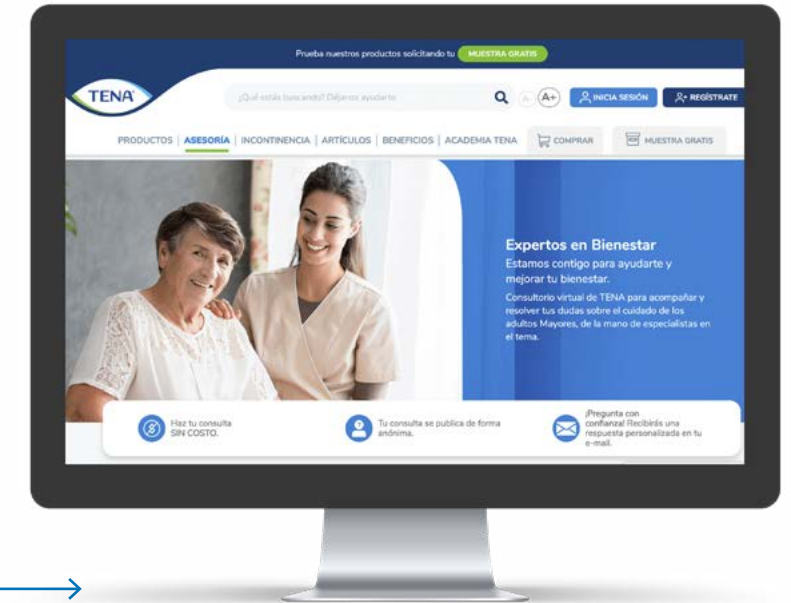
Prueba nuestros productos solicitando tu MUESTRA GRATIS

TENA

¿Qué estás buscando? Déjanos ayudarte

A- A+

INICIA SESIÓN

REGÍSTRATE

PRODUCTOS | ASESORÍA | INCONTINENCIA | ARTÍCULOS | BENEFICIOS | ACADEMIA TENA

COMPRAR

MUESTRA GRATIS

Expertos en Bienestar

Estamos contigo para ayudarte y mejorar tu bienestar.

Consultorio virtual de TENA para acompañar y resolver tus dudas sobre el cuidado de los adultos Mayores, de la mano de especialistas en el tema.

Haz tu consulta SIN COSTO.

Tu consulta se publica de forma anónima.

¡Pregunta con confianza! Recibirás una respuesta personalizada en tu e-mail.